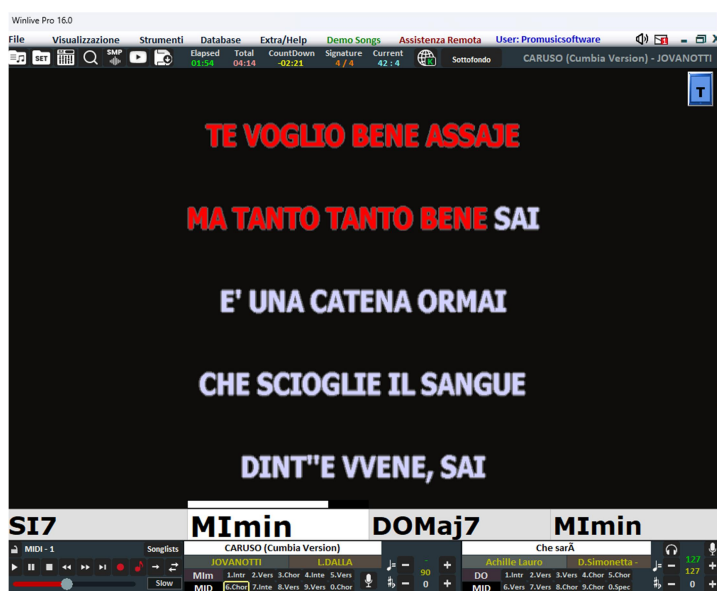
Winlive Pro 16.0

File Visualizzazione Strumenti Database Extra/Help Demo Songs Assistenza Remota User: Promusicsoftware

SET SMP Elapsed 01:54 Total 04:14 CountDown -02:21 Signature 4 / 4 Current 42 : 4 Sottofondo CARUSO (Cumbia Version) - JOVANOTTI

T

TE VOGLIO BENE ASSAJE

MA TANTO TANTO BENE SAI

E' UNA CATENA ORMAI

CHE SCIOGLIE IL SANGUE

DINT''E VVENE, SAI

SI7 MImin DOMaj7 MImin

MIDI - 1 Songlists CARUSO (Cumbia Version) Che sarÃ

JOVANOTTI L.DALLA Achille Lauro D.Simonetta -

MIm 1.Intr 2.Vers 3.Chor 4.Inte 5.Vers 90 DO 1.Intr 2.Vers 3.Vers 4.Chor 5.Chor 127

MID 6.Chor 7.Inte 8.Vers 9.Vers 0.Chor 0 MID 6.Vers 7.Vers 8.Chor 9.Chor 0.Spec 127 0

Slow